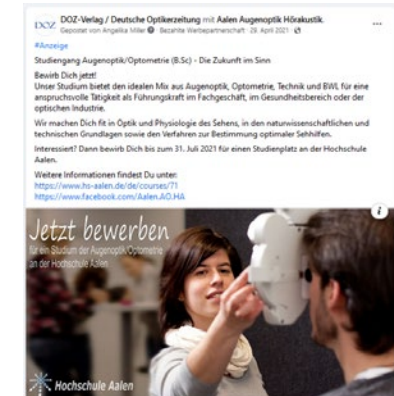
DOZ DOZ-Verlag / Deutsche Optikerzeitung mit Aalen Augenoptik Hörakustik.
Gepostet von Angelika Miller · Bezahlte Werbepartnerschaft · 26. April 2021 ·

#Anzeige

Studiengang Augenoptik/Optometrie (B.Sc) - Die Zukunft im Sinn

Bewirb Dich jetzt!
Unser Studium bietet den idealen Mix aus Augenoptik, Optometrie, Technik und BWL für eine anspruchsvolle Tätigkeit als Führungskraft im Fachgeschäft, im Gesundheitsbereich oder der optischen Industrie.

Wir machen Dich fit in Optik und Physiologie des Sehens, in den naturwissenschaftlichen und technischen Grundlagen sowie den Verfahren zur Bestimmung optimaler Sehhilfen.

Interessiert? Dann bewirb Dich bis zum 31. Juli 2021 für einen Studienplatz an der Hochschule Aalen.

Weitere Informationen findest Du unter:
https://www.hs-aalen.de/de/courses/71
https://www.facebook.com/Aalen.AO.HA

Jetzt bewerben
für ein Studium der Augenoptik/Optometrie an der Hochschule Aalen

Hochschule Aalen